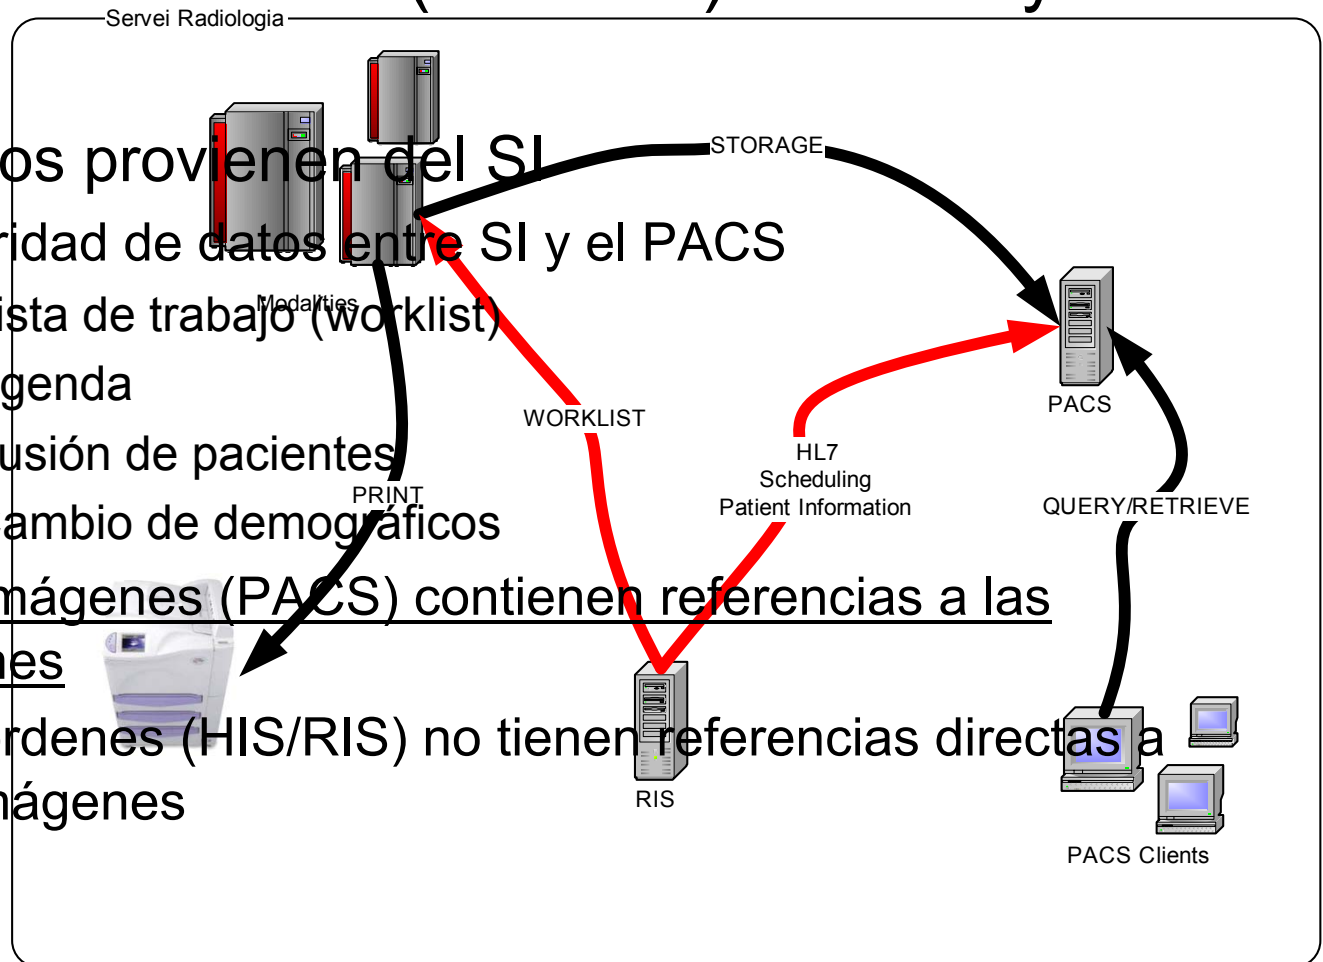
Servei Radiologia

os provienen del SI
ridad de datos entre SI y el PACS
ista de trabajo (worklist)
genda
usión de pacientes
ambio de demográficos
mágenes (PACS) contienen referencias a las
nes
rdenes (HIS/RIS) no tienen referencias directas a
nágenes

Modalities
STORAGE
PACS
WORKLIST
HL7
Scheduling
Patient Information
PRINT
QUERY/RETRIEVE
RIS
PACS Clients